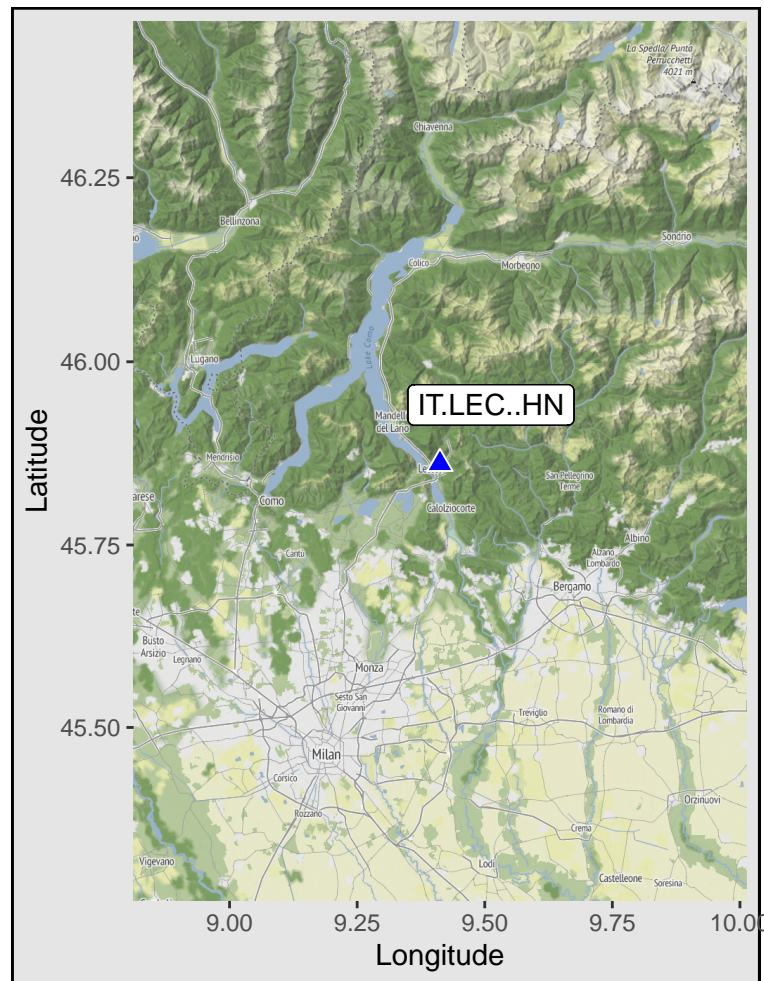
La Spedla/ Punta Perrucchetti 4021 m

Chiavenna

Bellinzona

Colico

Morbegno

Sondrio

Lake Como

Lugano

IT.LEC..HN

Mandello del Lario

Menaggio

Lecco

San Pellegrino Terme

Como

Calolziocorte

Albino

Cantu

Alzano Lombardo

Bergamo

Busto Arsizio

Legnano

Monza

Sesto San Giovanni

Treviglio

Romano di Lombardia

Milan

Corsico

Rozzano

Orzinuovi

Crema

Vigevano

Lodi

Castelleone

Soresina

46.25

46.00

45.75

45.50

Latitude

9.00

9.25

9.50

9.75

10.0

Longitude